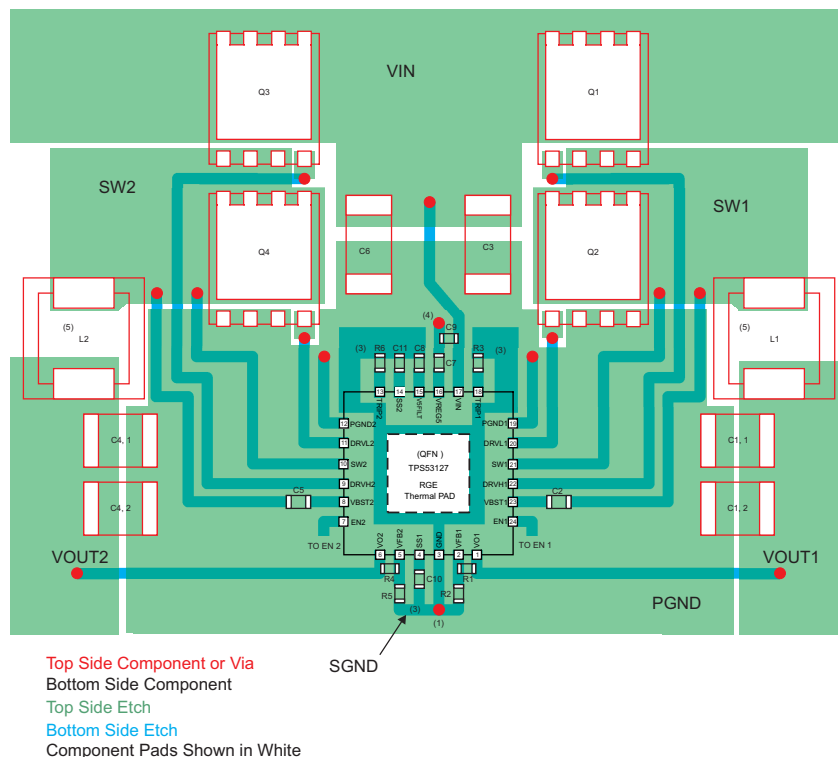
VIN

Q3

Q1

SW2

SW1

Q4

C6

C3

Q2

(5)
L2

(5)
L1

(4)
C9

(3) R6 C11 C8 C7 R3 (3)

13 14 15 16 17 18

TRIP2 SS2 VREG5 VIN TRIP1

12 PGND2

PGND1 19

11 DRVL2

DRVL1 20

10 SW2

SW1 21

9 DRVH2

DRVH1 22

8 VBST2

VBST1 23

7 EN2

EN1 24

(QFN)
TPS53127
RGE
Thermal PAD

C4, 1

C4, 2

C1, 1

C1, 2

C5

C2

TO EN 2

TO EN 1

VO2 VFB2 SS1 GND VFB1 VO1

6 5 4 3 2 1

VOUT2

VOUT1

R4

C10

R1

R5

R2

(3)

(1)

PGND

SGND

Top Side Component or Via
Bottom Side Component
Top Side Etch
Bottom Side Etch
Component Pads Shown in White